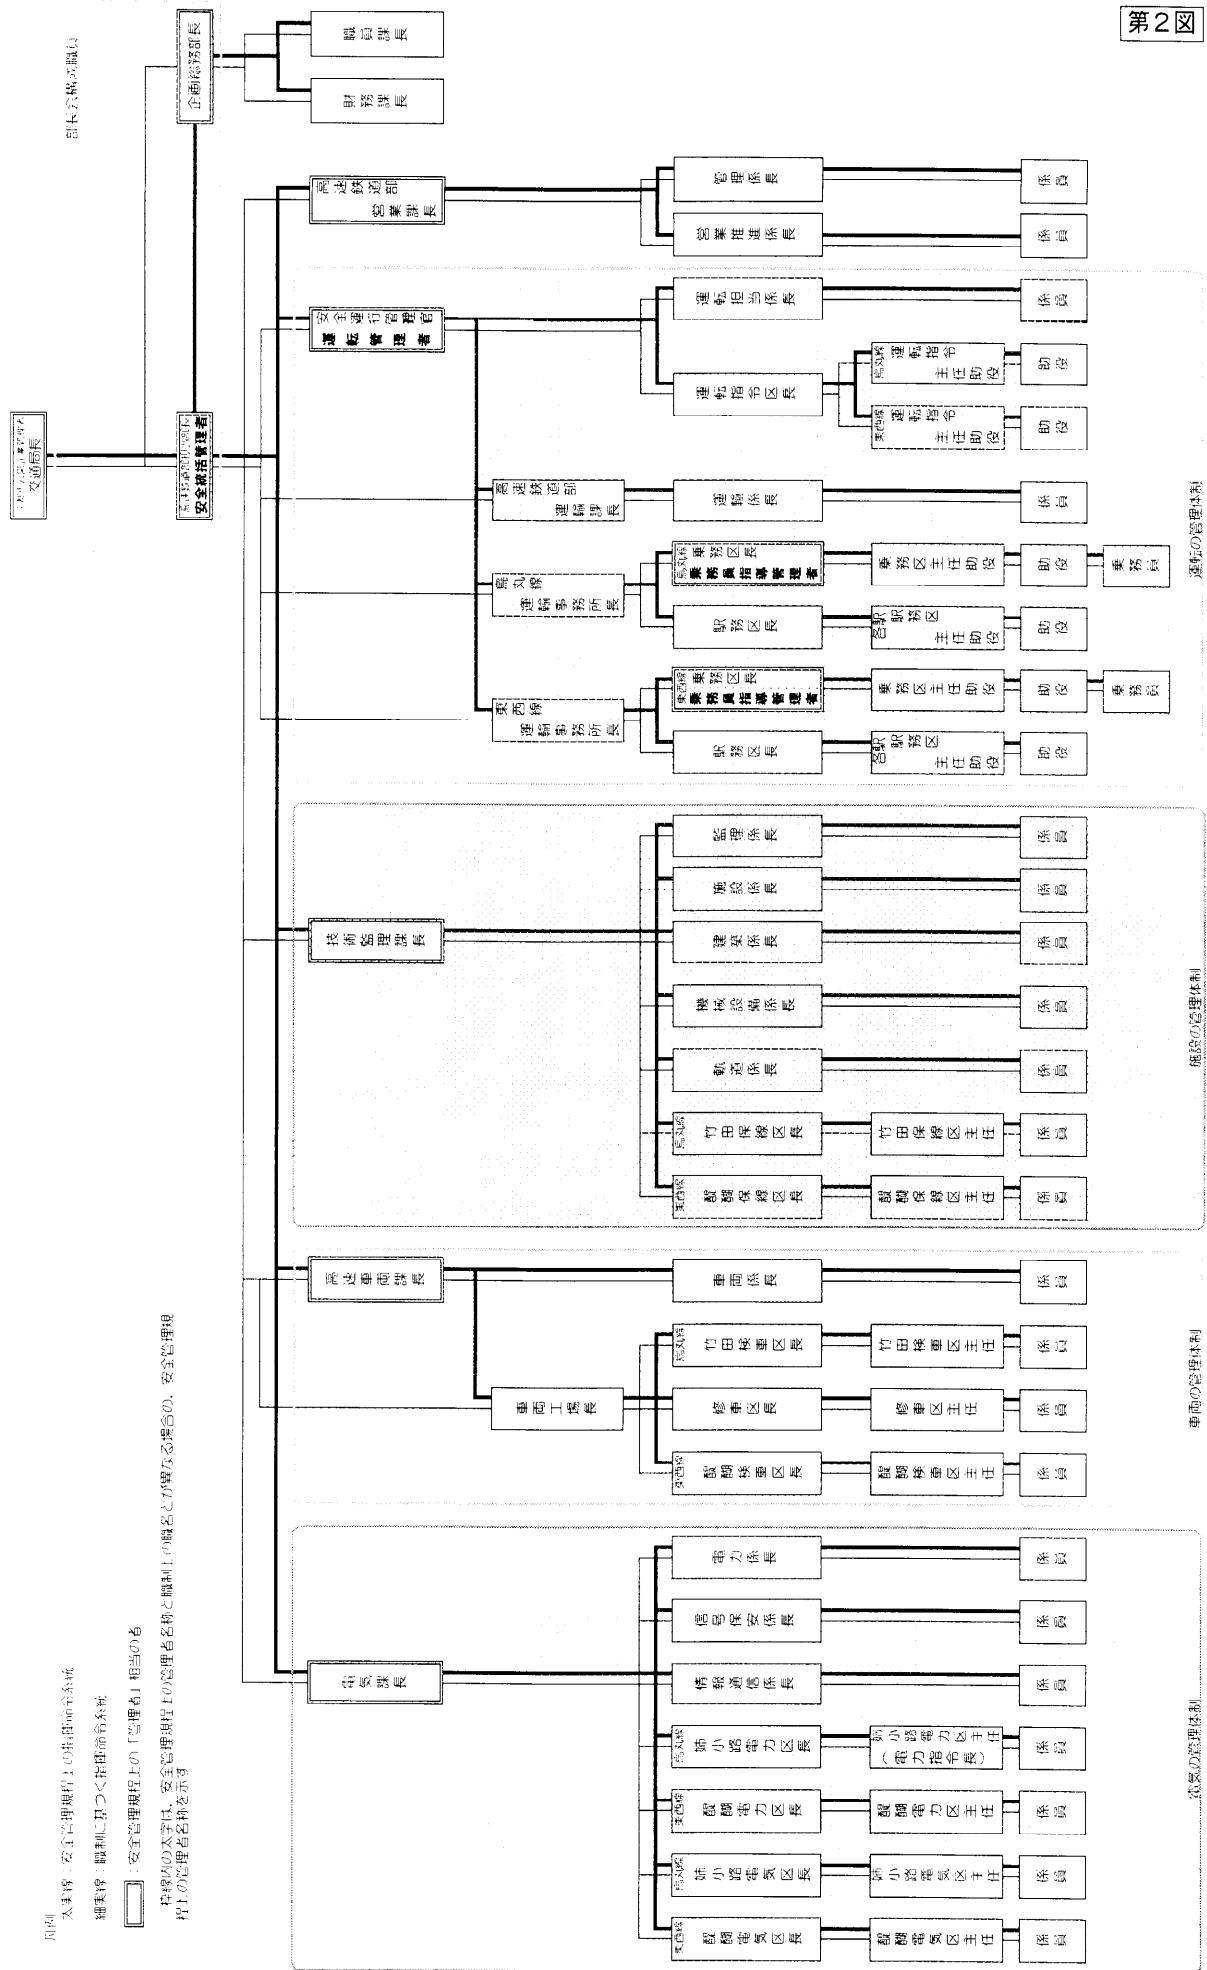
第2図

部長会構成職位

(事業管理者)
交通局長

(鉄道部長)
安全統括管理者

企画総務部長

職員課長

財務課長

高速鉄道部
営業課長

管理係長

営業推進係長

係員

係員

安全運行管理者
運転管理者

運転担当係長

係員

運転指令区長

烏丸線 運転指令主任助役

助役

東西線 運転指令主任助役

助役

高速鉄道部
運輸課長

運輸係長

係員

烏丸線
運輸事務所長

烏丸線 乗務区長
乗務員指導管理者

乗務区主任助役

助役

乗務員

駅務区長

各駅 駅務区主任助役

助役

東西線
運輸事務所長

東西線 乗務区長
乗務員指導管理者

乗務区主任助役

助役

乗務員

駅務区長

各駅 駅務区主任助役

助役

運転の管理体制

技術監理課長

監理係長

施設係長

建築係長

機械設備係長

軌道係長

烏丸線 竹田保線区長

竹田保線区主任

東西線 醍醐保線区長

醍醐保線区主任

係員

係員

係員

係員

係員

係員

係員

施設の管理体制

高速車両課長

車両係長

係員

車両工場長

烏丸線 竹田検車区長

竹田検車区主任

係員

修車区長

修車区主任

係員

東西線 醍醐検車区長

醍醐検車区主任

係員

車両の管理体制

電気課長

電力係長

係員

信号保安係長

係員

情報通信係長

係員

烏丸線 姉小路電力区長

姉小路電力区主任
(電力指令長)

係員

東西線 醍醐電力区長

醍醐電力区主任

係員

烏丸線 姉小路電気区長

姉小路電気区主任

係員

東西線 醍醐電気区長

醍醐電気区主任

係員

電気の管理体制

凡例
太実線：安全管理規程上の指揮命令系統
細実線：職制に基づく指揮命令系統
[ ]：安全管理規程上の「管理者」相当のる
枠線内の太字は，安全管理規程上の管理者名称と職制上の職名とが異なる場合の，安全管理規程上の管理者名称を示す